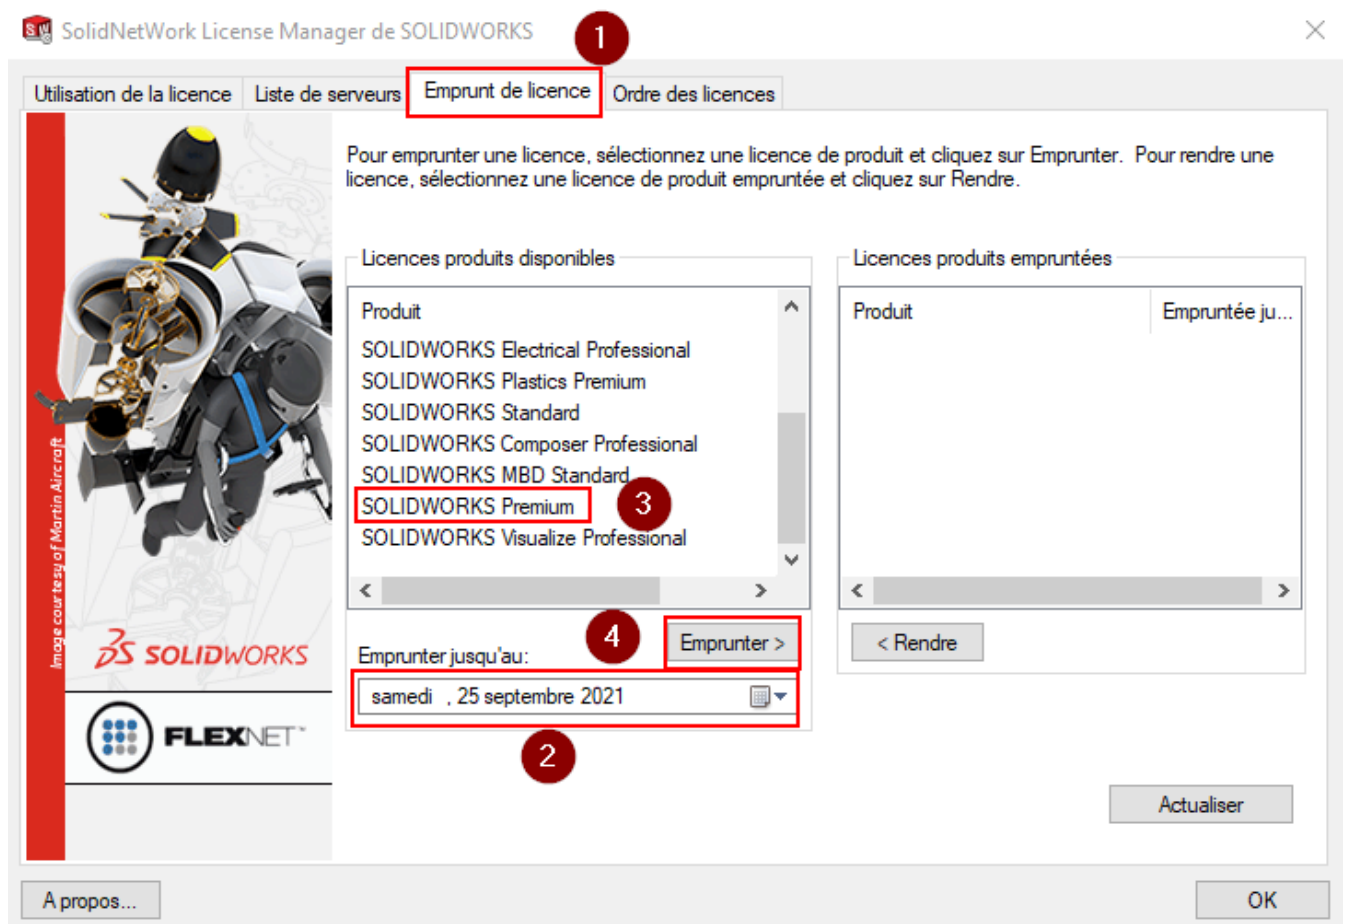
SolidNetWork License Manager de SOLIDWORKS

1

Utilisation de la licence | Liste de serveurs | Emprunt de licence | Ordre des licences

Pour emprunter une licence, sélectionnez une licence de produit et cliquez sur Emprunter. Pour rendre une licence, sélectionnez une licence de produit empruntée et cliquez sur Rendre.

Licences produits disponibles

Produit
SOLIDWORKS Electrical Professional
SOLIDWORKS Plastics Premium
SOLIDWORKS Standard
SOLIDWORKS Composer Professional
SOLIDWORKS MBD Standard
SOLIDWORKS Premium
SOLIDWORKS Visualize Professional

3

Licences produits empruntées

| Produit | Empruntée ju... |
|---|---|

4

Emprunter >

< Rendre

Emprunter jusqu'au:

samedi , 25 septembre 2021

2

Actualiser

Image courtesy of Martin Aircraft

SOLIDWORKS

FLEXNET

A propos...

OK